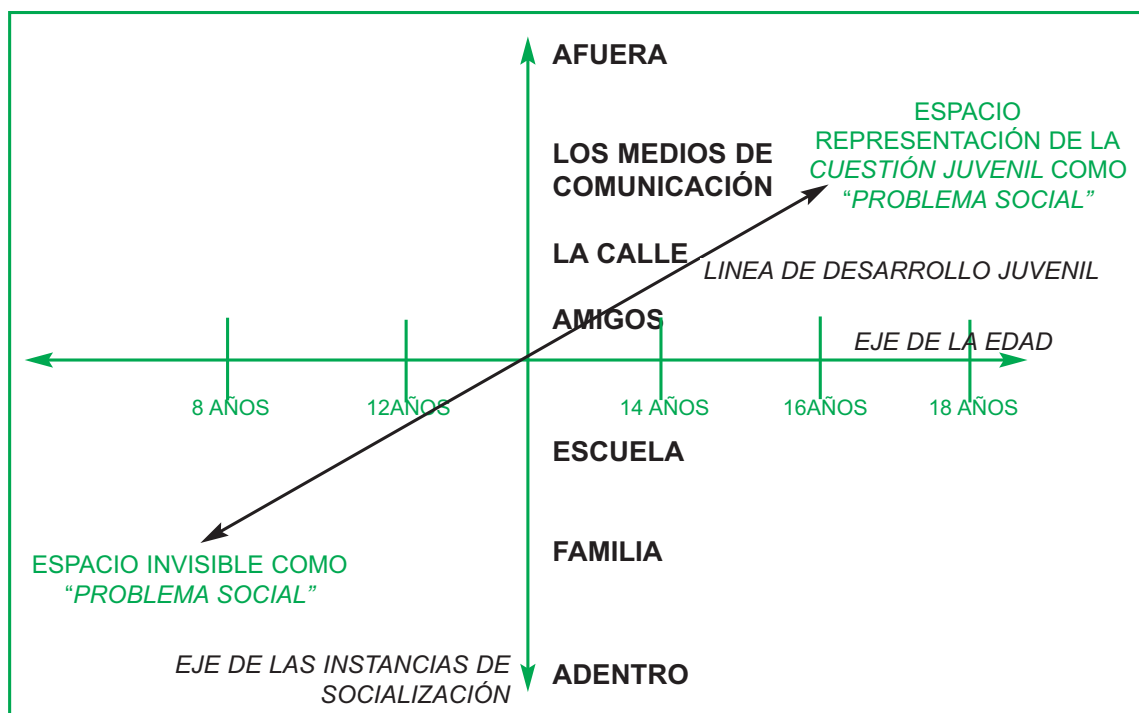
AFUERA

ESPACIO REPRESENTACIÓN DE LA CUESTIÓN JUVENIL COMO "PROBLEMA SOCIAL"

LOS MEDIOS DE COMUNICACIÓN

LA CALLE

LINEA DE DESARROLLO JUVENIL

AMIGOS

EJE DE LA EDAD

8 AÑOS

12AÑOS

14 AÑOS

16AÑOS

18 AÑOS

ESCUELA

ESPACIO INVISIBLE COMO "PROBLEMA SOCIAL"

FAMILIA

EJE DE LAS INSTANCIAS DE SOCIALIZACIÓN

ADENTRO